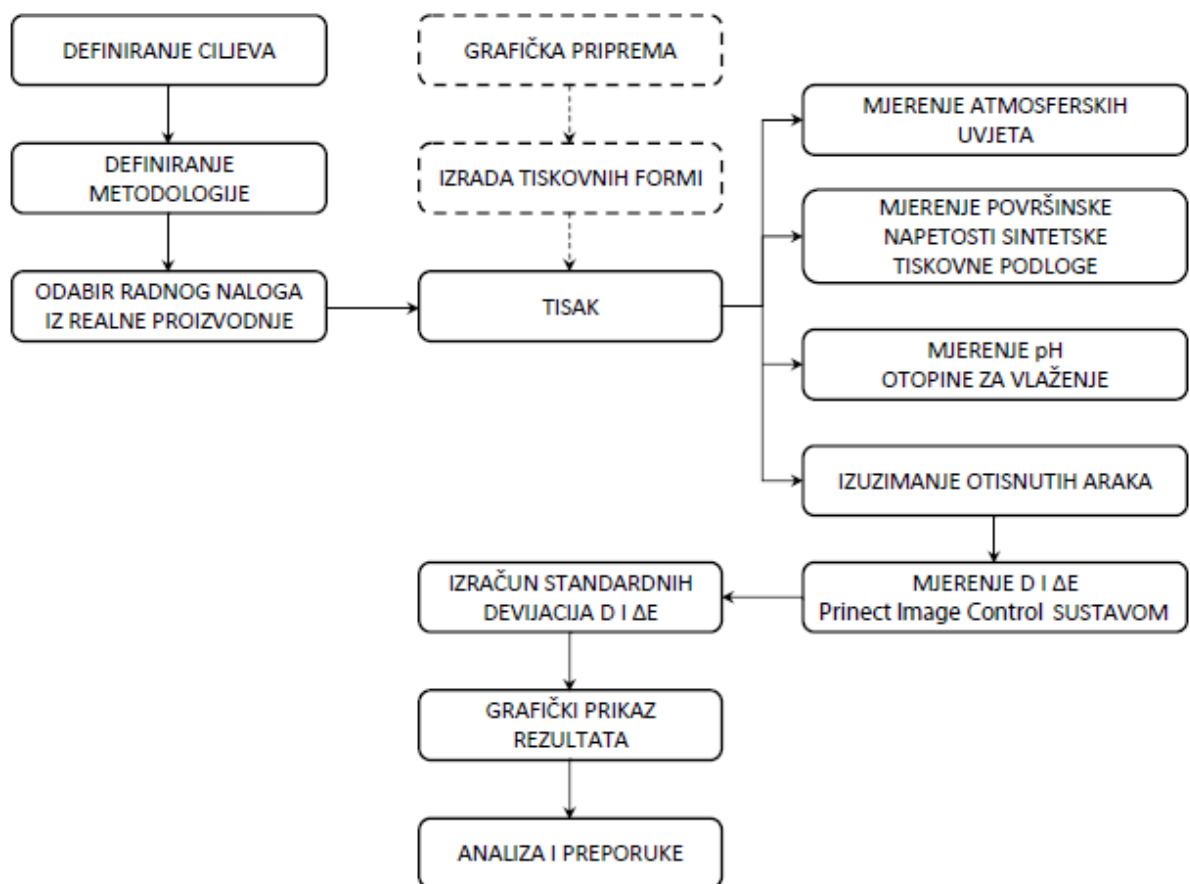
DEFINIRANJE CILJEVA

DEFINIRANJE METODOLOGIJE

ODABIR RADNOG NALOGA IZ REALNE PROIZVODNJE

GRAFIČKA PRIPREMA

IZRADA TISKOVNIH FORMI

TISAK

MJERENJE ATMOSFERSKIH UVJETA

MJERENJE POVRŠINSKE NAPETOSTI SINTETSKE TISKOVNE PODLOGE

MJERENJE pH OTOPINE ZA VLAŽENJE

IZUZIMANJE OTISNUTIH ARAKA

MJERENJE D I ΔE Prinect Image Control SUSTAVOM

IZRAČUN STANDARDNIH DEVIJACIJA D I ΔE

GRAFIČKI PRIKAZ REZULTATA

ANALIZA I PREPORUKE